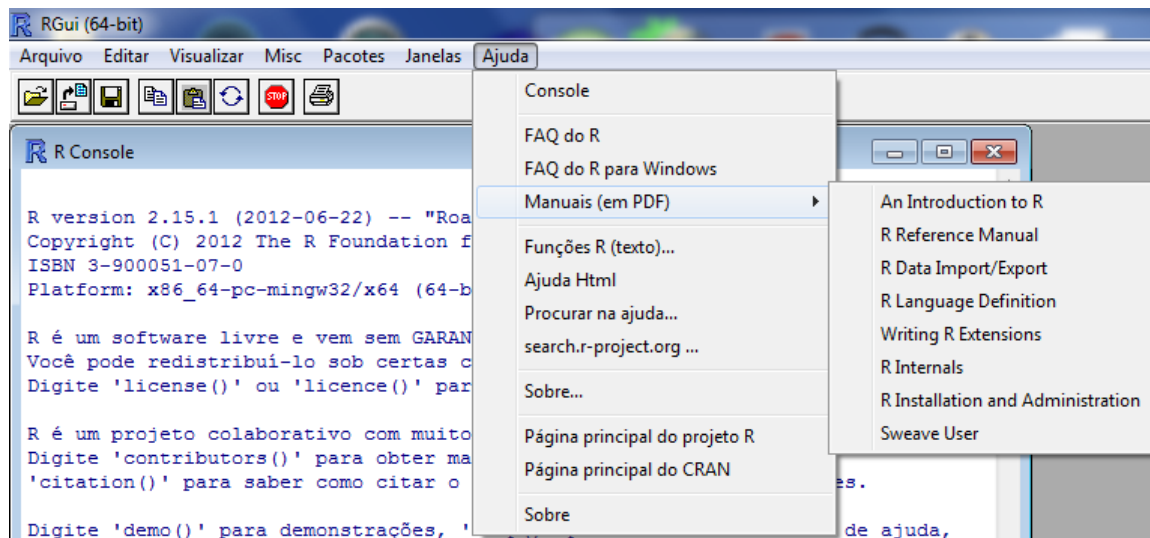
RGui (64-bit)

Arquivo Editar Visualizar Misc Pacotes Janelas Ajuda

STOP

R Console

R version 2.15.1 (2012-06-22) -- "Roa
Copyright (C) 2012 The R Foundation f
ISBN 3-900051-07-0
Platform: x86_64-pc-mingw32/x64 (64-b

R é um software livre e vem sem GARAN
Você pode redistribuí-lo sob certas c
Digite 'license()' ou 'licence()' par

R é um projeto colaborativo com muito
Digite 'contributors()' para obter ma
'citation()' para saber como citar o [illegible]es.

Digite 'demo()' para demonstrações, '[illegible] de ajuda,

Console
FAQ do R
FAQ do R para Windows
Manuais (em PDF)
Funções R (texto)...
Ajuda Html
Procurar na ajuda...
search.r-project.org ...
Sobre...
Página principal do projeto R
Página principal do CRAN
Sobre

An Introduction to R
R Reference Manual
R Data Import/Export
R Language Definition
Writing R Extensions
R Internals
R Installation and Administration
Sweave User